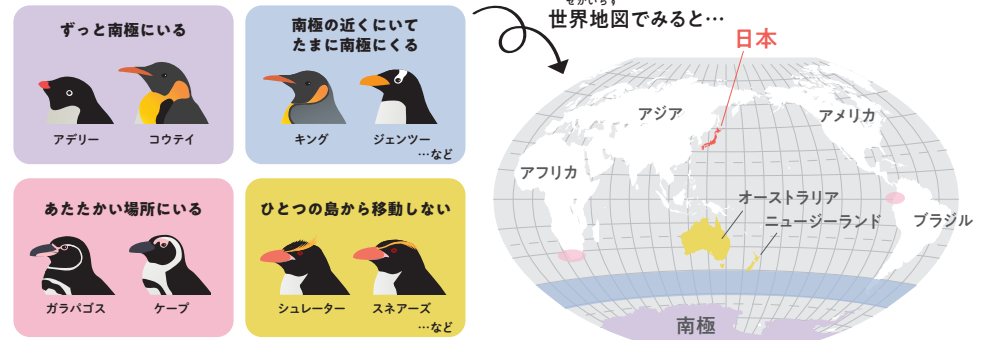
ずっと南極にいる

アデリー

コウテイ

南極の近くにいて たまに南極にくる

キング

ジェンツー

…など

あたたかい場所にいる

ガラパゴス

ケープ

ひとつの島から移動しない

シュレーター

スネアーズ

…など

せかいちず
世界地図でみると…

日本

アジア

アメリカ

アフリカ

オーストラリア

ニュージーランド

ブラジル

南極